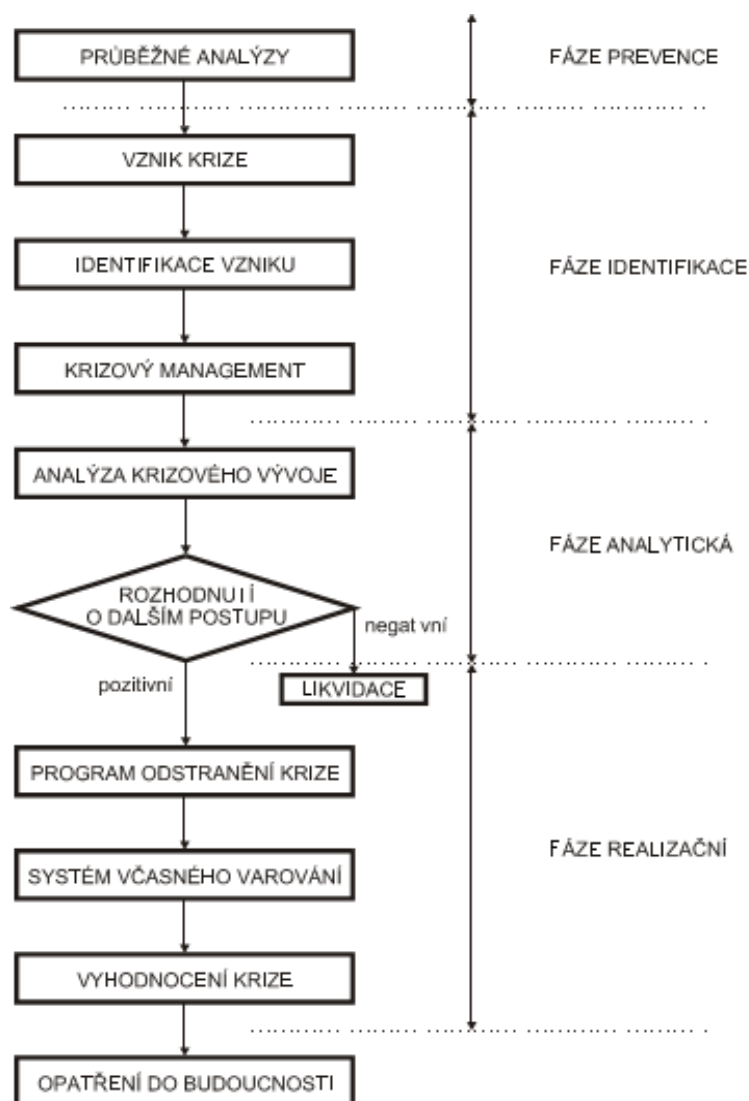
PRŮBĚŽNÉ ANALÝZY

FÁZE PREVENCE

VZNIK KRIZE

IDENTIFIKACE VZNIKU

FÁZE IDENTIFIKACE

KRIZOVÝ MANAGEMENT

ANALÝZA KRIZOVÉHO VÝVOJE

FÁZE ANALYTICKÁ

ROZHODNUTÍ O DALŠÍM POSTUPU

negat vní

pozitivní

LIKVIDACE

PROGRAM ODSTRANĚNÍ KRIZE

FÁZE REALIZAČNÍ

SYSTÉM VČASNÉHO VAROVÁNÍ

VYHODNOCENÍ KRIZE

OPATŘENÍ DO BUDOUCNOSTI